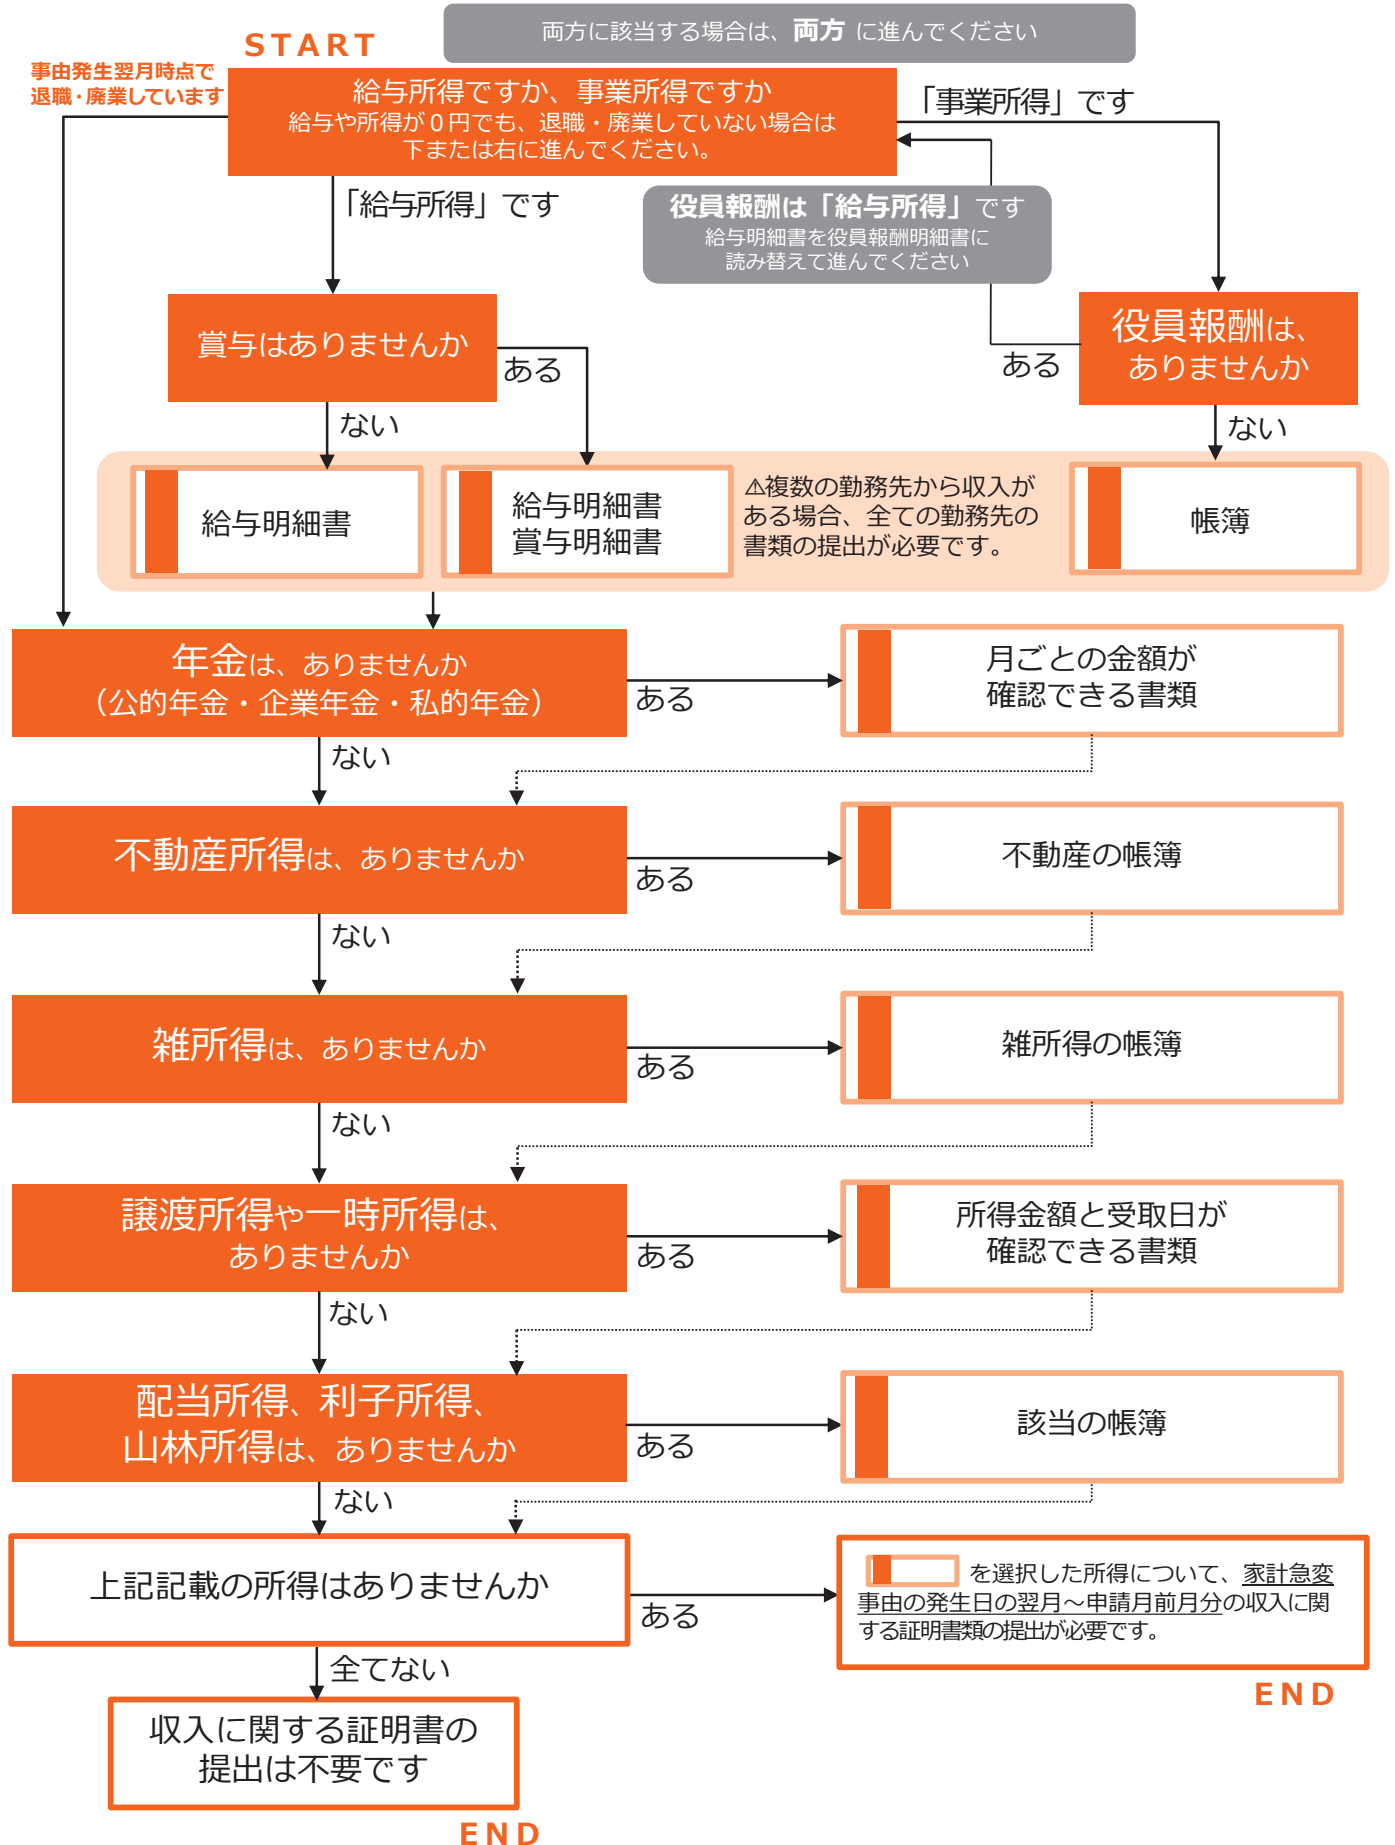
START

両方に該当する場合は、両方 に進んでください

事由発生翌月時点で退職・廃業しています

給与所得ですか、事業所得ですか
給与や所得が０円でも、退職・廃業していない場合は下または右に進んでください。

「事業所得」です

「給与所得」です

役員報酬は「給与所得」です
給与明細書を役員報酬明細書に読み替えて進んでください

賞与はありませんか

ある

ある

役員報酬は、ありませんか

ない

ない

給与明細書

給与明細書
賞与明細書

⚠複数の勤務先から収入がある場合、全ての勤務先の書類の提出が必要です。

帳簿

年金は、ありませんか
（公的年金・企業年金・私的年金）

ある

月ごとの金額が確認できる書類

ない

不動産所得は、ありませんか

ある

不動産の帳簿

ない

雑所得は、ありませんか

ある

雑所得の帳簿

ない

譲渡所得や一時所得は、ありませんか

ある

所得金額と受取日が確認できる書類

ない

配当所得、利子所得、山林所得は、ありませんか

ある

該当の帳簿

ない

上記記載の所得はありませんか

ある

を選択した所得について、家計急変事由の発生日の翌月～申請月前月分の収入に関する証明書類の提出が必要です。

END

全てない

収入に関する証明書の提出は不要です

END